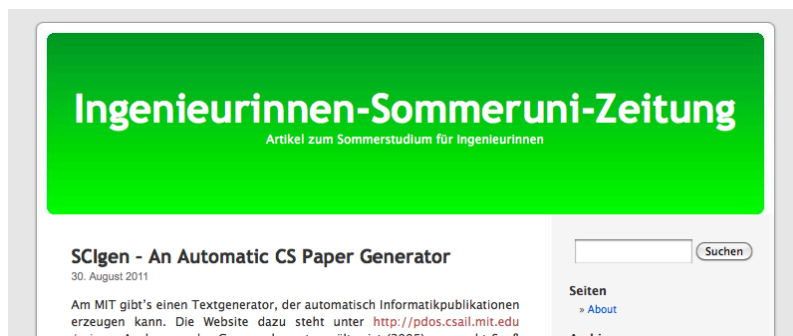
Ingenieurinnen-Sommeruni-Zeitung

Artikel zum Sommerstudium für Ingenieurinnen

SCIgen – An Automatic CS Paper Generator

30. August 2011

Am MIT gibt's einen Textgenerator, der automatisch Informatikpublikationen erzeugen kann. Die Website dazu steht unter http://pdos.csail.mit.edu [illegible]

Suchen

Seiten

» About

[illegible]